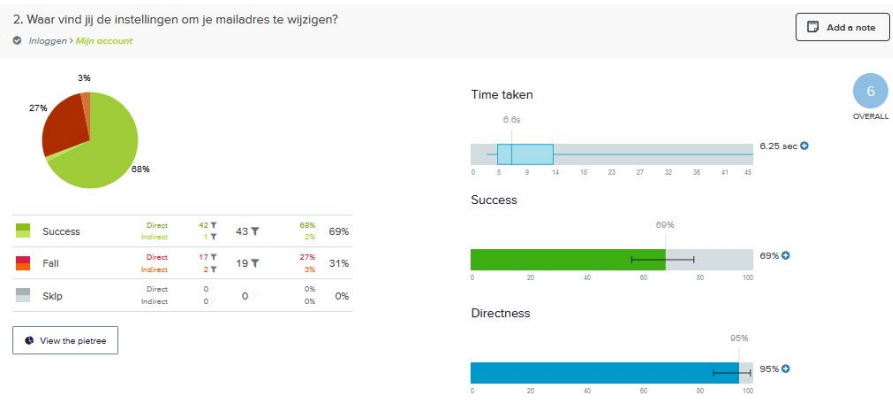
2. Waar vind jij de instellingen om je mailadres te wijzigen?

Inloggen > Mijn account

Add a note

3%

27%

68%

| | | | | | |
|---|---|---|---|---|---|
| Success | Direct<br>Indirect | 42<br>1 | 43 | 68%<br>2% | 69% |
| Fail | Direct<br>Indirect | 17<br>2 | 19 | 27%<br>3% | 31% |
| Skip | Direct<br>Indirect | 0<br>0 | 0 | 0%<br>0% | 0% |

View the pietree

Time taken

6.6s

6.25 sec

0 5 9 14 18 23 27 32 36 41 45

6

OVERALL

Success

69%

69%

0 20 40 60 80 100

Directness

95%

95%

0 20 40 60 80 100